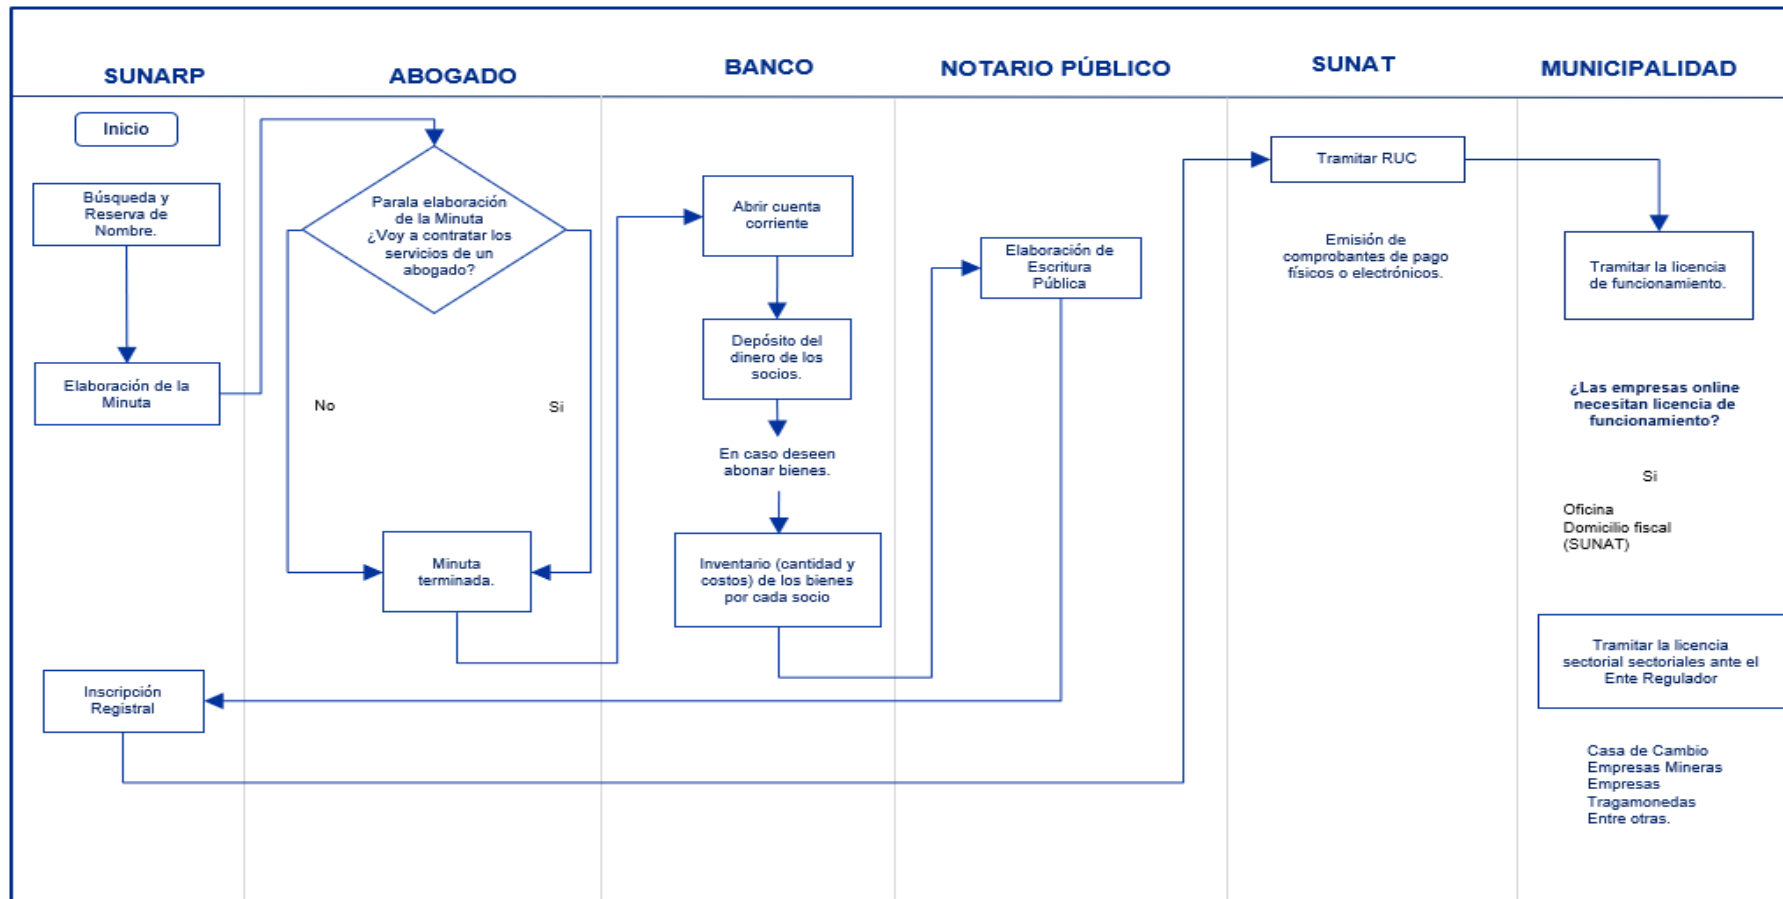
SUNARP

Inicio

Búsqueda y Reserva de Nombre.

Elaboración de la Minuta

Inscripción Registral

ABOGADO

Parala elaboración de la Minuta ¿Voy a contratar los servicios de un abogado?

No

Si

Minuta terminada.

BANCO

Abrir cuenta corriente

Depósito del dinero de los socios.

En caso deseen abonar bienes.

Inventario (cantidad y costos) de los bienes por cada socio

NOTARIO PÚBLICO

Elaboración de Escritura Pública

SUNAT

Tramitar RUC

Emisión de comprobantes de pago físicos o electrónicos.

MUNICIPALIDAD

Tramitar la licencia de funcionamiento.

¿Las empresas online necesitan licencia de funcionamiento?

Si

Oficina
Domicilio fiscal
(SUNAT)

Tramitar la licencia sectorial sectoriales ante el Ente Regulador

Casa de Cambio
Empresas Mineras
Empresas
Tragamonedas
Entre otras.